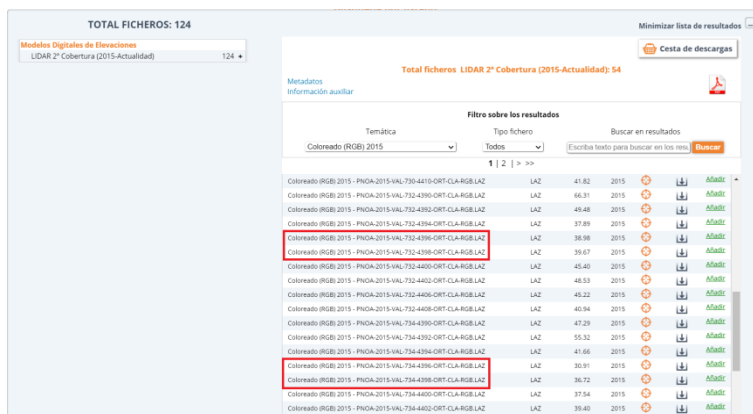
TOTAL FICHEROS: 124

Minimizar lista de resultados

Modelos Digitales de Elevaciones
LIDAR 2ª Cobertura (2015-Actualidad) 124 +

Cesta de descargas

Total ficheros LIDAR 2ª Cobertura (2015-Actualidad): 54

Metadatos
Información auxiliar

Filtro sobre los resultados

Temática: Coloreado (RGB) 2015
Tipo fichero: Todos
Buscar en resultados: Escriba texto para buscar en los resu
Buscar

1 | 2 | > >>

| | | | | | | |
|---|---|---|---|---|---|---|
| Coloreado (RGB) 2015 - PNOA-2015-VAL-730-4410-ORT-CLA-RGB.LAZ | LAZ | 41.82 | 2015 | | | Añadir |
| Coloreado (RGB) 2015 - PNOA-2015-VAL-732-4390-ORT-CLA-RGB.LAZ | LAZ | 66.31 | 2015 | | | Añadir |
| Coloreado (RGB) 2015 - PNOA-2015-VAL-732-4392-ORT-CLA-RGB.LAZ | LAZ | 49.48 | 2015 | | | Añadir |
| Coloreado (RGB) 2015 - PNOA-2015-VAL-732-4394-ORT-CLA-RGB.LAZ | LAZ | 37.89 | 2015 | | | Añadir |
| Coloreado (RGB) 2015 - PNOA-2015-VAL-732-4396-ORT-CLA-RGB.LAZ | LAZ | 38.98 | 2015 | | | Añadir |
| Coloreado (RGB) 2015 - PNOA-2015-VAL-732-4398-ORT-CLA-RGB.LAZ | LAZ | 39.67 | 2015 | | | Añadir |
| Coloreado (RGB) 2015 - PNOA-2015-VAL-732-4400-ORT-CLA-RGB.LAZ | LAZ | 45.40 | 2015 | | | Añadir |
| Coloreado (RGB) 2015 - PNOA-2015-VAL-732-4402-ORT-CLA-RGB.LAZ | LAZ | 48.53 | 2015 | | | Añadir |
| Coloreado (RGB) 2015 - PNOA-2015-VAL-732-4406-ORT-CLA-RGB.LAZ | LAZ | 45.22 | 2015 | | | Añadir |
| Coloreado (RGB) 2015 - PNOA-2015-VAL-732-4408-ORT-CLA-RGB.LAZ | LAZ | 40.94 | 2015 | | | Añadir |
| Coloreado (RGB) 2015 - PNOA-2015-VAL-734-4390-ORT-CLA-RGB.LAZ | LAZ | 47.29 | 2015 | | | Añadir |
| Coloreado (RGB) 2015 - PNOA-2015-VAL-734-4392-ORT-CLA-RGB.LAZ | LAZ | 55.32 | 2015 | | | Añadir |
| Coloreado (RGB) 2015 - PNOA-2015-VAL-734-4394-ORT-CLA-RGB.LAZ | LAZ | 41.66 | 2015 | | | Añadir |
| Coloreado (RGB) 2015 - PNOA-2015-VAL-734-4396-ORT-CLA-RGB.LAZ | LAZ | 30.91 | 2015 | | | Añadir |
| Coloreado (RGB) 2015 - PNOA-2015-VAL-734-4398-ORT-CLA-RGB.LAZ | LAZ | 36.72 | 2015 | | | Añadir |
| Coloreado (RGB) 2015 - PNOA-2015-VAL-734-4400-ORT-CLA-RGB.LAZ | LAZ | 37.54 | 2015 | | | Añadir |
| Coloreado (RGB) 2015 - PNOA-2015-VAL-734-4402-ORT-CLA-RGB.LAZ | LAZ | 39.40 | 2015 | | | Añadir |